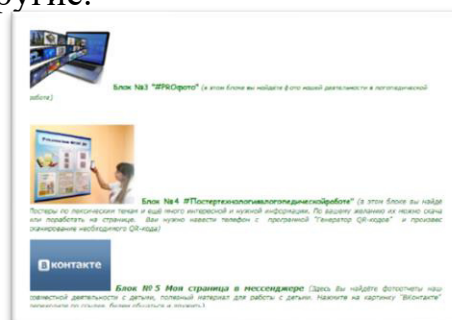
другие.

Блок №3 "#PROфото" (в этом блоке вы найдете фото нашей деятельности в логопедической работе)

Блок №4 #Постертехнологиивлогопедическойработе" (в этом блоке вы найдете Постеры по лексическим темам и ещё много интересной и нужной информации. По вашему желанию их можно скачать или поработать на странице. Вам нужно навести телефон с программой "Генератор QR-кодов" и произвести сканирование необходимого QR-кода)

вконтакте

Блок № 5 Моя страница в мессенджере (Здесь Вы найдете фотоотчеты нашей совместной деятельности с детьми, полезный материал для работы с детьми. Нажмите на картинку "ВКонтакте" перейдите по ссылке. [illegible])